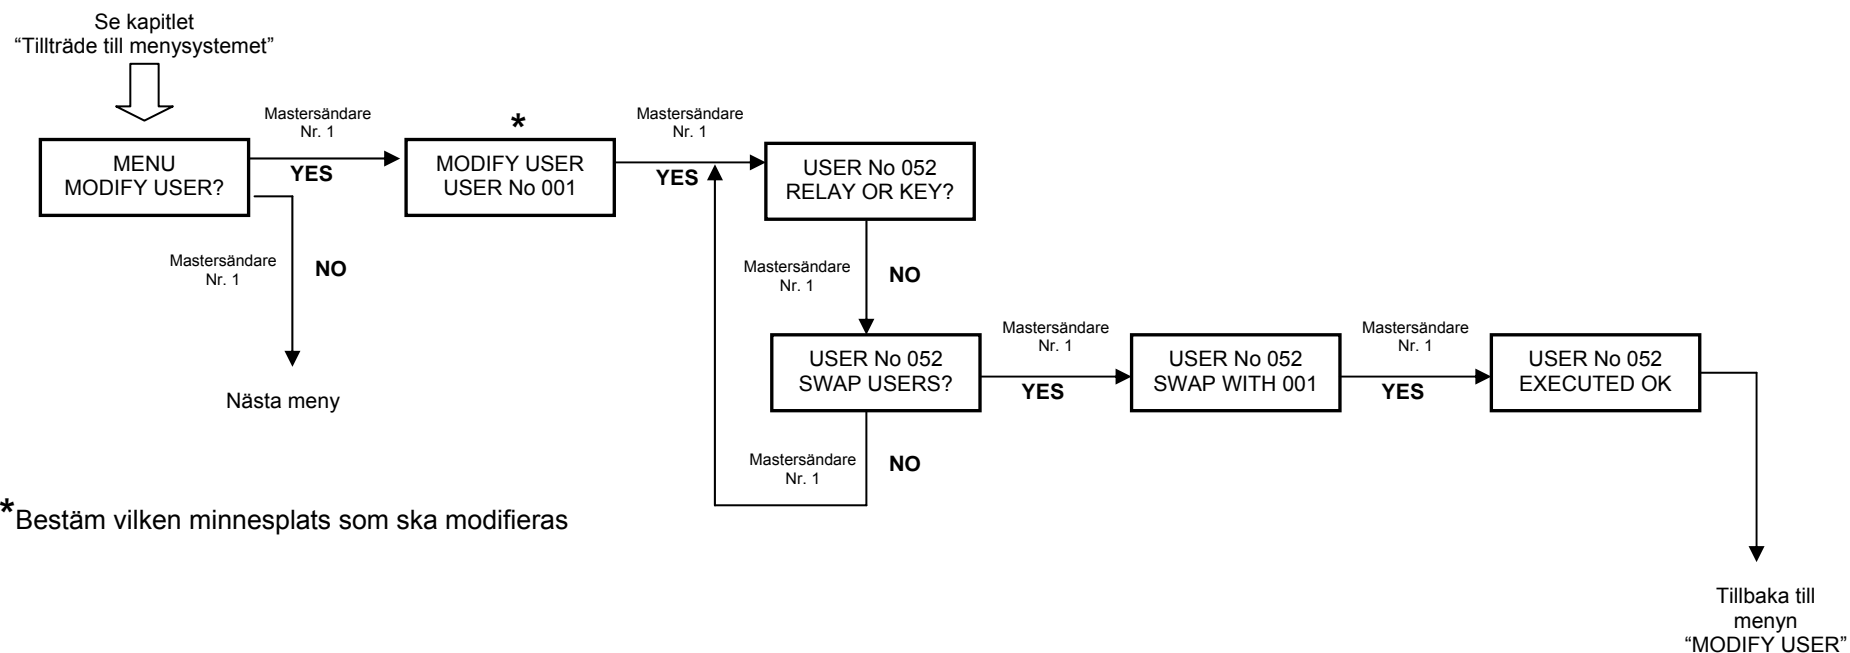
Se kapitlet
"Tillträde till menysystemet"

Mastersändare
Nr. 1

*

Mastersändare
Nr. 1

MENU
MODIFY USER?

YES

MODIFY USER
USER No 001

YES

USER No 052
RELAY OR KEY?

Mastersändare
Nr. 1

NO

Mastersändare
Nr. 1

NO

Nästa meny

Mastersändare
Nr. 1

Mastersändare
Nr. 1

Mastersändare
Nr. 1

USER No 052
SWAP USERS?

YES

USER No 052
SWAP WITH 001

YES

USER No 052
EXECUTED OK

Mastersändare
Nr. 1

NO

*Bestäm vilken minnesplats som ska modifieras

Tillbaka till
menyn
"MODIFY USER"